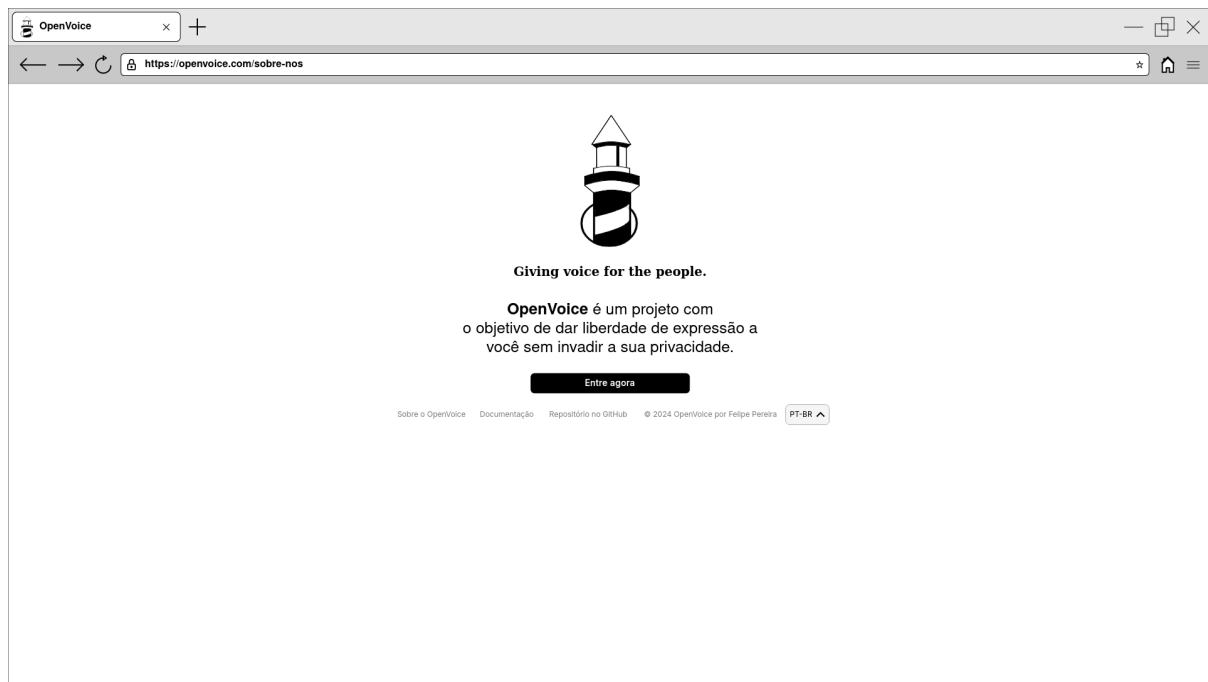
OpenVoice

https://openvoice.com/sobre-nos

Giving voice for the people.

**OpenVoice** é um projeto com o objetivo de dar liberdade de expressão a você sem invadir a sua privacidade.

Entre agora

Sobre o OpenVoice Documentação Repositório no GitHub © 2024 OpenVoice por Felipe Pereira PT-BR